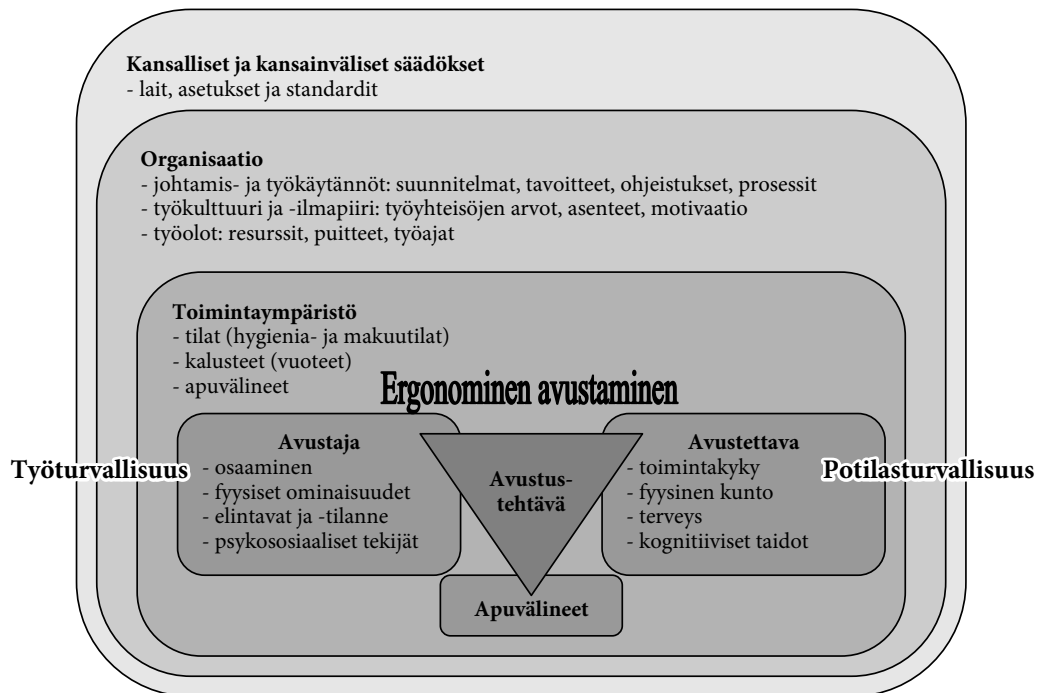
Kansalliset ja kansainväliset säädökset
- lait, asetukset ja standardit

Organisaatio
- johtamis- ja työkäytännöt: suunnitelmat, tavoitteet, ohjeistukset, prosessit
- työkulttuuri ja -ilmapiiri: työyhteisöjen arvot, asenteet, motivaatio
- työolot: resurssit, puitteet, työajat

Toimintaympäristö
- tilat (hygienia- ja makuutilat)
- kalusteet (vuoteet)
- apuvälineet

Ergonominen avustaminen

Työturvallisuus

Avustaja
- osaaminen
- fyysiset ominaisuudet
- elintavat ja -tilanne
- psykososiaaliset tekijät

Avustustehtävä

Avustettava
- toimintakyky
- fyysinen kunto
- terveys
- kognitiiviset taidot

Potilasturvallisuus

Apuvälineet